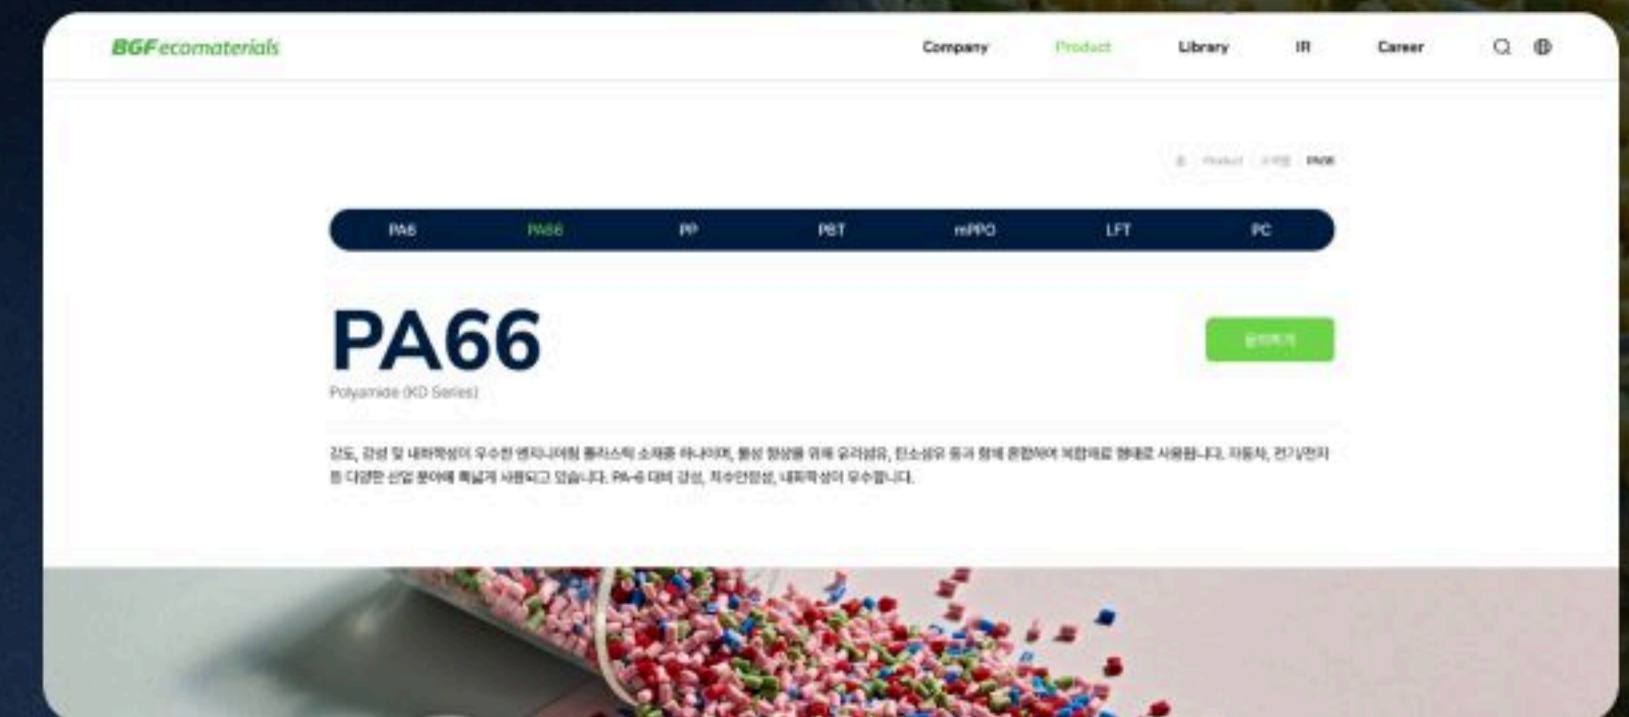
BGFecomaterials

Company Product Library IR Career

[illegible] Product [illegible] PA66

PA6 PA66 PP PBT mPPO LFT PC

PA66

Polyamide (KD Series)

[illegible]

강도, 강성 및 내화학성이 우수한 엔지니어링 플라스틱 소재중 하나이며, 물성 향상을 위해 유리섬유, 탄소섬유 등과 함께 혼합하여 복합재료 형태로 사용됩니다. 자동차, 전기/전자 등 다양한 산업 분야에 폭넓게 사용되고 있습니다. PA-6 대비 강성, 치수안정성, 내화학성이 우수합니다.